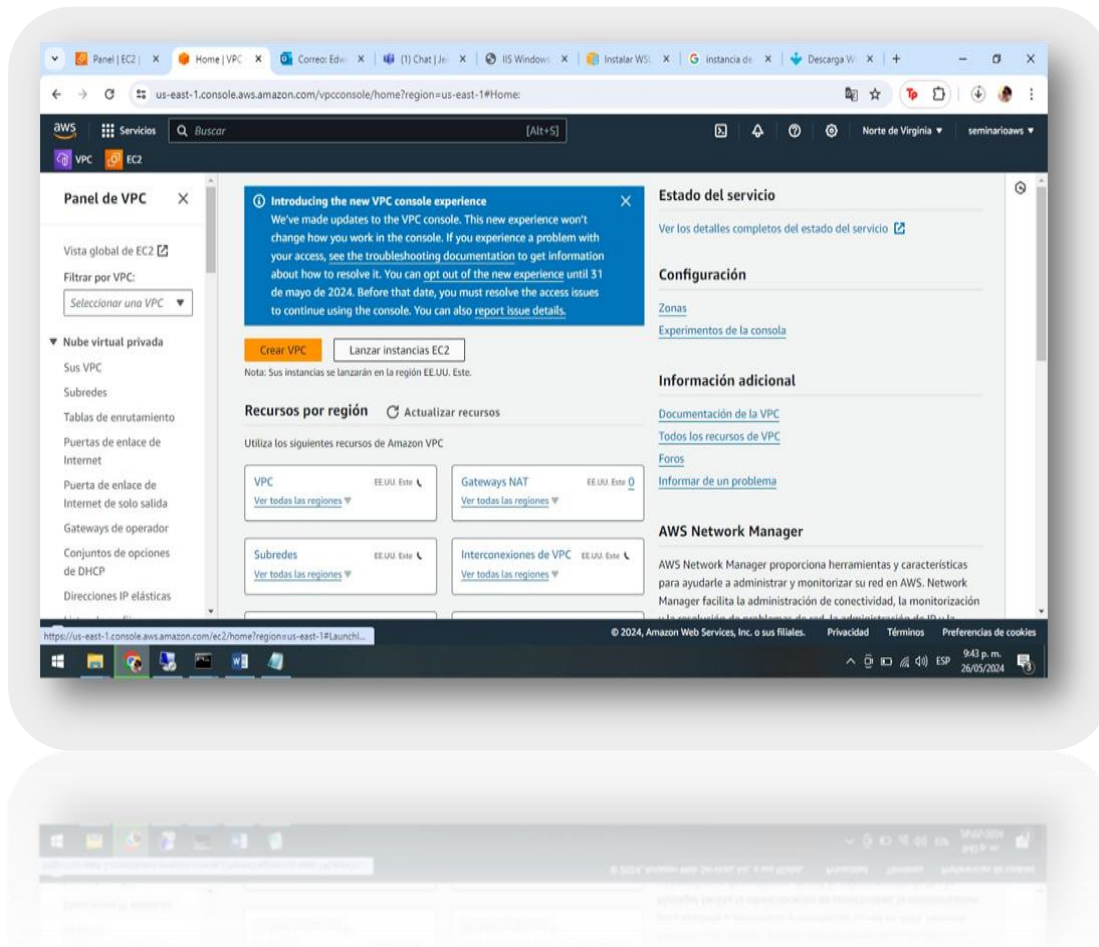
Panel | EC2 | × Home | VPC × Correo: Edw × (1) Chat | Je × IIS Windows × Instalar WSL × G instancia de × Descarga W × +

us-east-1.console.aws.amazon.com/vpcconsole/home?region=us-east-1#Home:

aws Servicios Buscar [Alt+S] Norte de Virginia ▼ seminarioaws ▼

VPC EC2

Panel de VPC ×

Vista global de EC2

Filtrar por VPC:

Seleccionar una VPC ▼

▼ Nube virtual privada

Sus VPC

Subredes

Tablas de enrutamiento

Puertas de enlace de Internet

Puerta de enlace de Internet de solo salida

Gateways de operador

Conjuntos de opciones de DHCP

Direcciones IP elásticas

Introducing the new VPC console experience

We've made updates to the VPC console. This new experience won't change how you work in the console. If you experience a problem with your access, see the troubleshooting documentation to get information about how to resolve it. You can opt out of the new experience until 31 de mayo de 2024. Before that date, you must resolve the access issues to continue using the console. You can also report issue details.

Crear VPC Lanzar instancias EC2

Nota: Sus instancias se lanzarán en la región EE.UU. Este.

Recursos por región Actualizar recursos

Utiliza los siguientes recursos de Amazon VPC

| VPC EE.UU. Este | Gateways NAT EE.UU. Este 0 |
|---|---|
| Ver todas las regiones | Ver todas las regiones |
| Subredes EE.UU. Este | Interconexiones de VPC EE.UU. Este |
| Ver todas las regiones | Ver todas las regiones |

Estado del servicio

Ver los detalles completos del estado del servicio

Configuración

Zonas

Experimentos de la consola

Información adicional

Documentación de la VPC

Todos los recursos de VPC

Foros

Informar de un problema

AWS Network Manager

AWS Network Manager proporciona herramientas y características para ayudarle a administrar y monitorizar su red en AWS. Network Manager facilita la administración de conectividad, la monitorización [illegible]

https://us-east-1.console.aws.amazon.com/ec2/home?region=us-east-1#Launchl...

© 2024, Amazon Web Services, Inc. o sus filiales. Privacidad Términos Preferencias de cookies

ESP 9:43 p. m. 26/05/2024